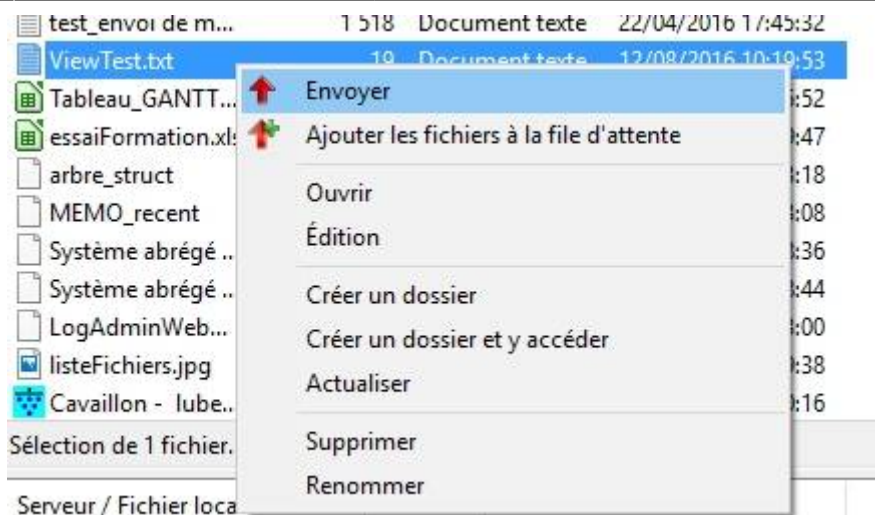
test_envoi de m... 1 518 Document texte 22/04/2016 17:45:32
ViewTest.txt 19 Document texte 12/08/2016 10:19:53
Tableau_GANTT... :52
essaiFormation.xls :47
arbre_struct :18
MEMO_recent :08
Système abrégé ... :36
Système abrégé ... :44
LogAdminWeb... :00
listeFichiers.jpg :38
Cavaillon - lube... :16
Sélection de 1 fichier.
Serveur / Fichier loca

Envoyer
Ajouter les fichiers à la file d'attente
Ouvrir
Édition
Créer un dossier
Créer un dossier et y accéder
Actualiser
Supprimer
Renommer